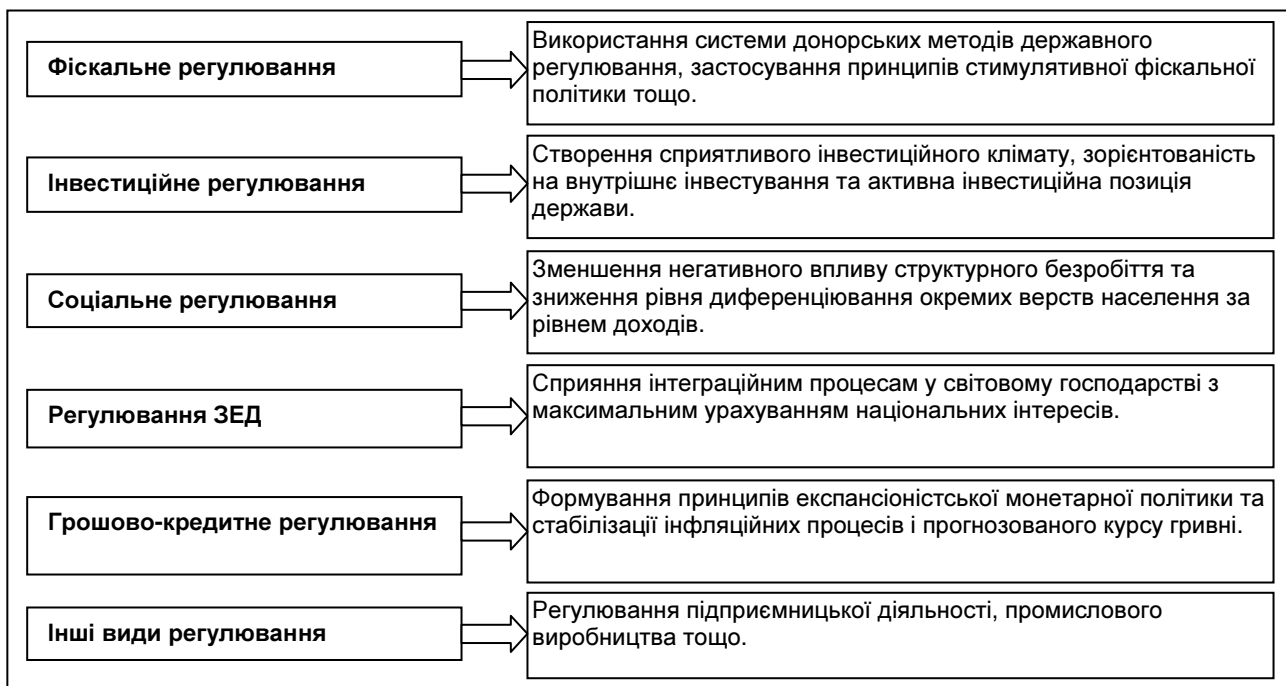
Фіскальне регулювання

Використання системи донорських методів державного регулювання, застосування принципів стимулятивної фіскальної політики тощо.

Інвестиційне регулювання

Створення сприятливого інвестиційного клімату, зорієнтованість на внутрішнє інвестування та активна інвестиційна позиція держави.

Соціальне регулювання

Зменшення негативного впливу структурного безробіття та зниження рівня диференціювання окремих верств населення за рівнем доходів.

Регулювання ЗЕД

Сприяння інтеграційним процесам у світовому господарстві з максимальним урахуванням національних інтересів.

Грошово-кредитне регулювання

Формування принципів експансіоністської монетарної політики та стабілізації інфляційних процесів і прогнозованого курсу гривні.

Інші види регулювання

Регулювання підприємницької діяльності, промислового виробництва тощо.